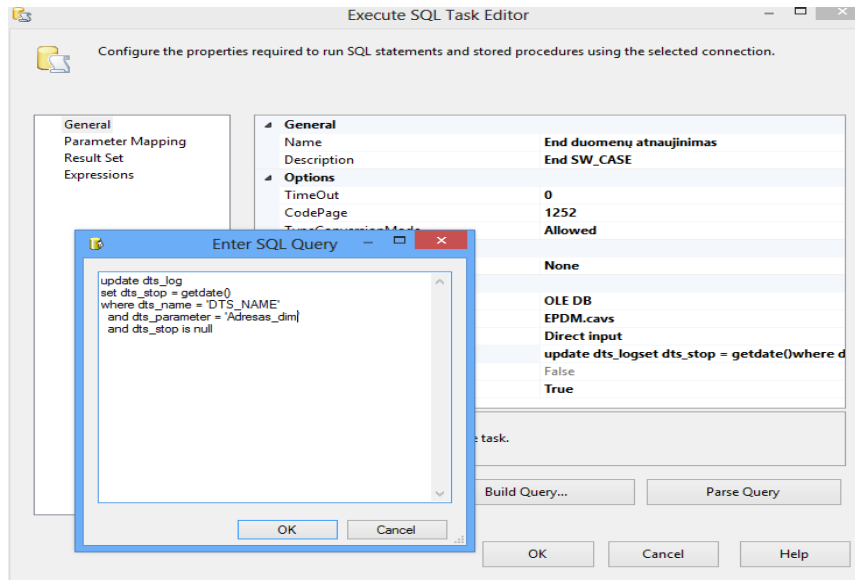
Execute SQL Task Editor

Configure the properties required to run SQL statements and stored procedures using the selected connection.

General
Parameter Mapping
Result Set
Expressions

| | |
|---|---|
| General | |
| Name | End duomenų atnaujinimas |
| Description | End SW_CASE |
| Options | |
| TimeOut | 0 |
| CodePage | 1252 |
| TypeConversionMode | Allowed |
| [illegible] | None |
| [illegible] | OLE DB |
| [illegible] | EPDM.cavs |
| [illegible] | Direct input |
| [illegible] | update dts_logset dts_stop = getdate()where d |
| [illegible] | False |
| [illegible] | True |

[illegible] task.

Enter SQL Query

update dts_log
set dts_stop = getdate()
where dts_name = 'DTS_NAME'
and dts_parameter = 'Adresas_dim'
and dts_stop is null

OK
Cancel

Build Query...
Parse Query

OK
Cancel
Help